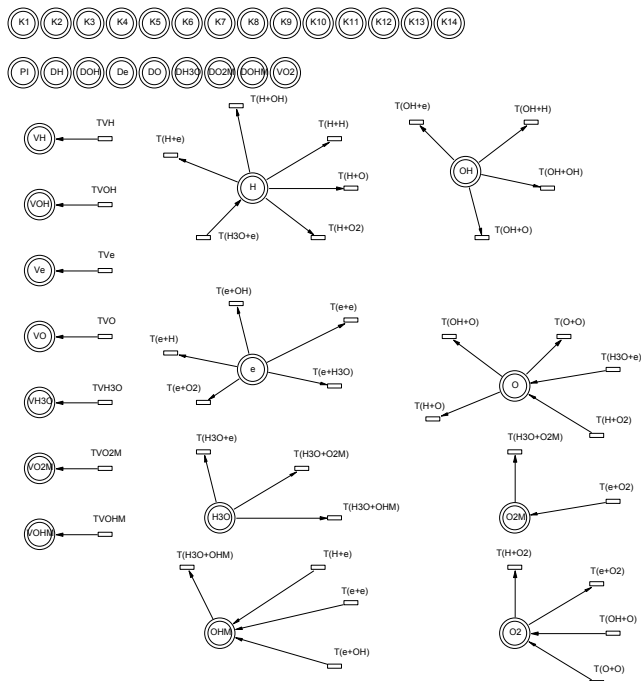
K1 K2 K3 K4 K5 K6 K7 K8 K9 K10 K11 K12 K13 K14

PI DH DOH De DO DH3O DO2M DOHM VO2

VH TVH

VOH TVOH

Ve TVe

VO TVO

VH3O TVH3O

VO2M TVO2M

VOHM TVOHM

T(H+OH)
T(H+e)
T(H+H)
H
T(H+O)
T(H3O+e)
T(H+O2)

T(OH+e)
T(OH+H)
OH
T(OH+OH)
T(OH+O)

T(e+OH)
T(e+e)
T(e+H)
e
T(e+H3O)
T(e+O2)

T(OH+O)
T(O+O)
T(H3O+e)
O
T(H+O)
T(H+O2)

T(H3O+e)
T(H3O+O2M)
H3O
T(H3O+OHM)

T(H3O+O2M)
T(e+O2)
O2M

T(H3O+OHM)
T(H+e)
T(e+e)
OHM
T(e+OH)

T(H+O2)
T(e+O2)
T(OH+O)
O2
T(O+O)